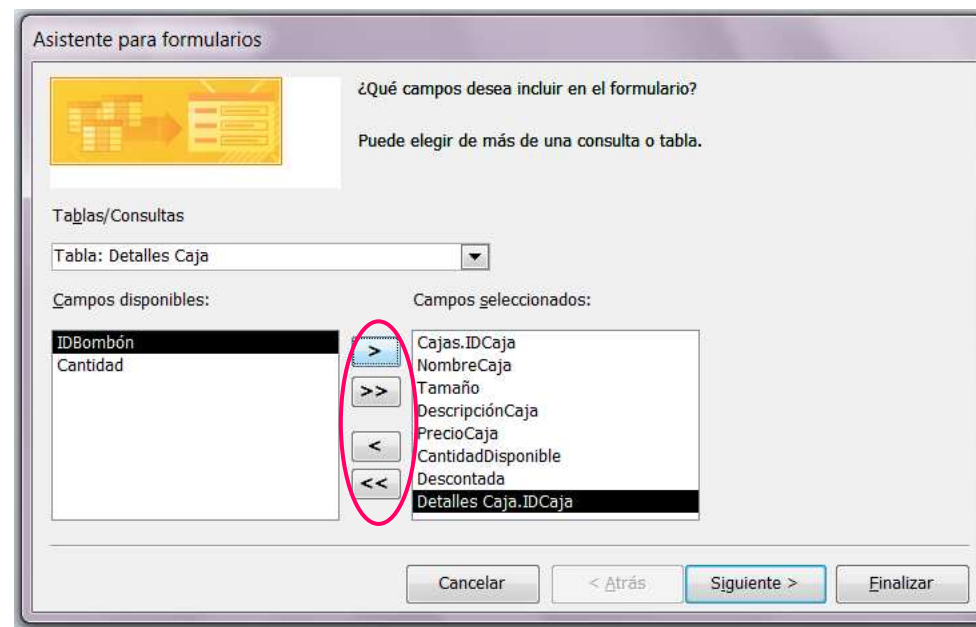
Asistente para formularios

¿Qué campos desea incluir en el formulario?

Puede elegir de más de una consulta o tabla.

Tablas/Consultas

Tabla: Detalles Caja

Campos disponibles:

IDBombón
Cantidad

Campos seleccionados:

Cajas.IDCaja
NombreCaja
Tamaño
DescripciónCaja
PrecioCaja
CantidadDisponible
Descontada
Detalles Caja.IDCaja

>
>>
<
<<

Cancelar
< Atrás
Siguiente >
Finalizar